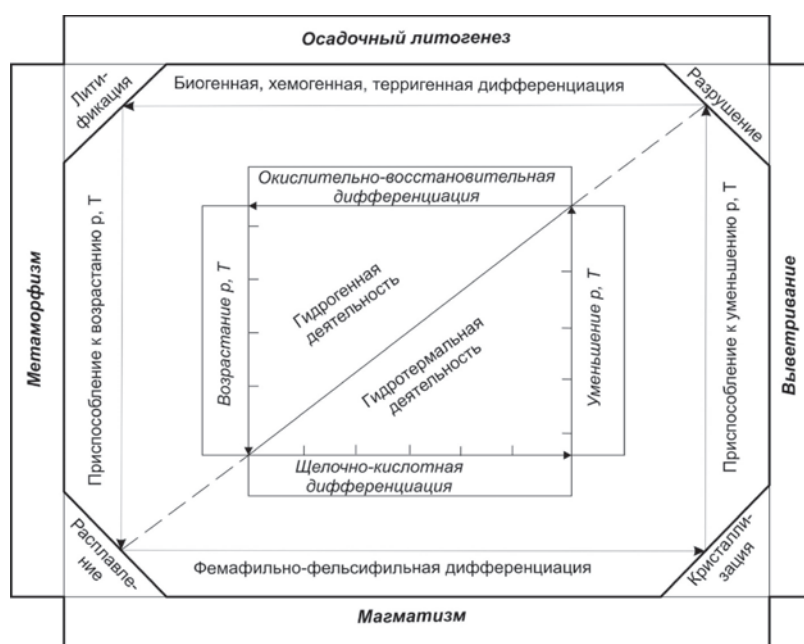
Осадочный литогенез

Литификация

Биогенная, хемогенная, терригенная дифференциация

Разрушение

Метаморфизм

Приспособление к возрастанию р, Т

Окислительно-восстановительная дифференциация

Возрастание р, Т

Гидрогенная деятельность

Гидротермальная деятельность

Уменьшение р, Т

Щелочно-кислотная дифференциация

Приспособление к уменьшению р, Т

Выветривание

Расплавление

Фемафильно-фельсифильная дифференциация

Кристаллизация

Магматизм